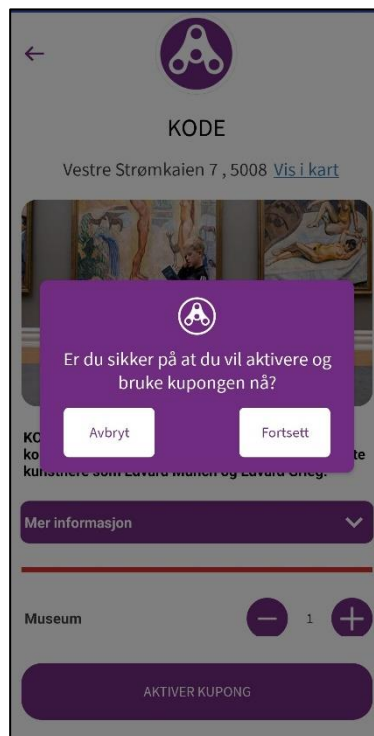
KODE

Vestre Strømkaien 7 , 5008 Vis i kart

Er du sikker på at du vil aktivere og bruke kupongen nå?

Avbryt

Fortsett

KO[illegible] ko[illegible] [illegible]te kunstnere som Edvard Munch og Edvard Grieg.

Mer informasjon

Museum

1

AKTIVER KUPONG